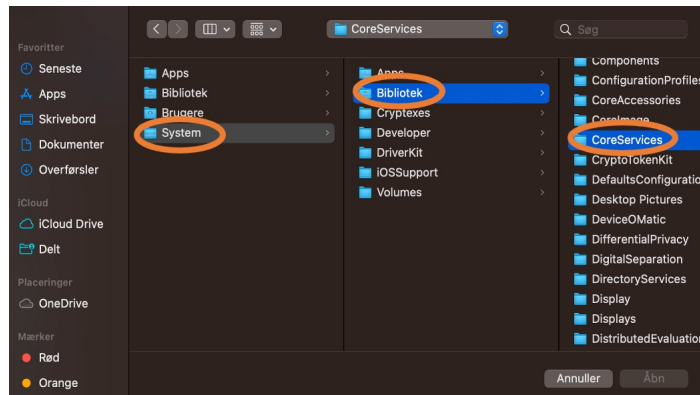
CoreServices

Søg

Favoritter
Seneste
Apps
Skrivebord
Dokumenter
Overførsler
iCloud
iCloud Drive
Delt
Placeringer
OneDrive
Mærker
Rød
Orange

Apps
Bibliotek
Brugere
System

Apps
Bibliotek
Cryptexes
Developer
DriverKit
iOSSupport
Volumes

Components
ConfigurationProfiles
CoreAccessories
CoreImage
CoreServices
CryptoTokenKit
DefaultsConfiguration
Desktop Pictures
DeviceOMatic
DifferentialPrivacy
DigitalSeparation
DirectoryServices
Display
Displays
DistributedEvaluation

Annuller
Åbn